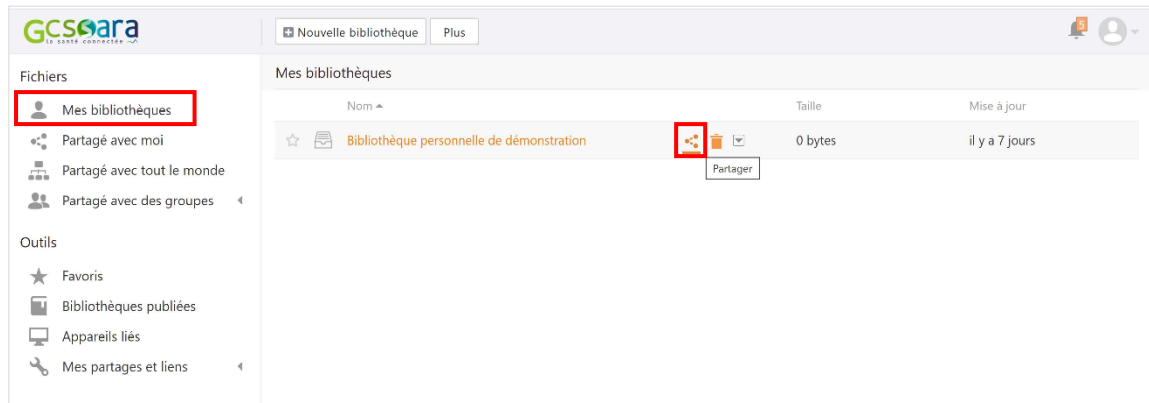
GCSσara
La santé connectée

Nouvelle bibliothèque Plus

5

Fichiers

Mes bibliothèques

Partagé avec moi

Partagé avec tout le monde

Partagé avec des groupes

Outils

Favoris

Bibliothèques publiées

Appareils liés

Mes partages et liens

Mes bibliothèques

| | Nom ▲ | | Taille | Mise à jour |
|---|---|---|---|---|
| | Bibliothèque personnelle de démonstration | Partager | 0 bytes | il y a 7 jours |